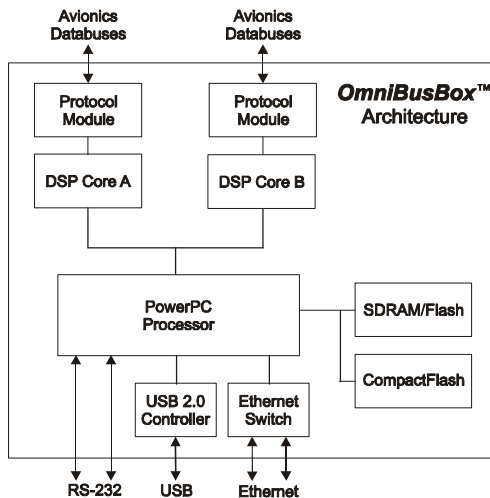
Avionics Databuses

Avionics Databuses

OmniBusBox™ Architecture

Protocol Module

Protocol Module

DSP Core A

DSP Core B

PowerPC Processor

SDRAM/Flash

CompactFlash

USB 2.0 Controller

Ethernet Switch

RS-232

USB

Ethernet